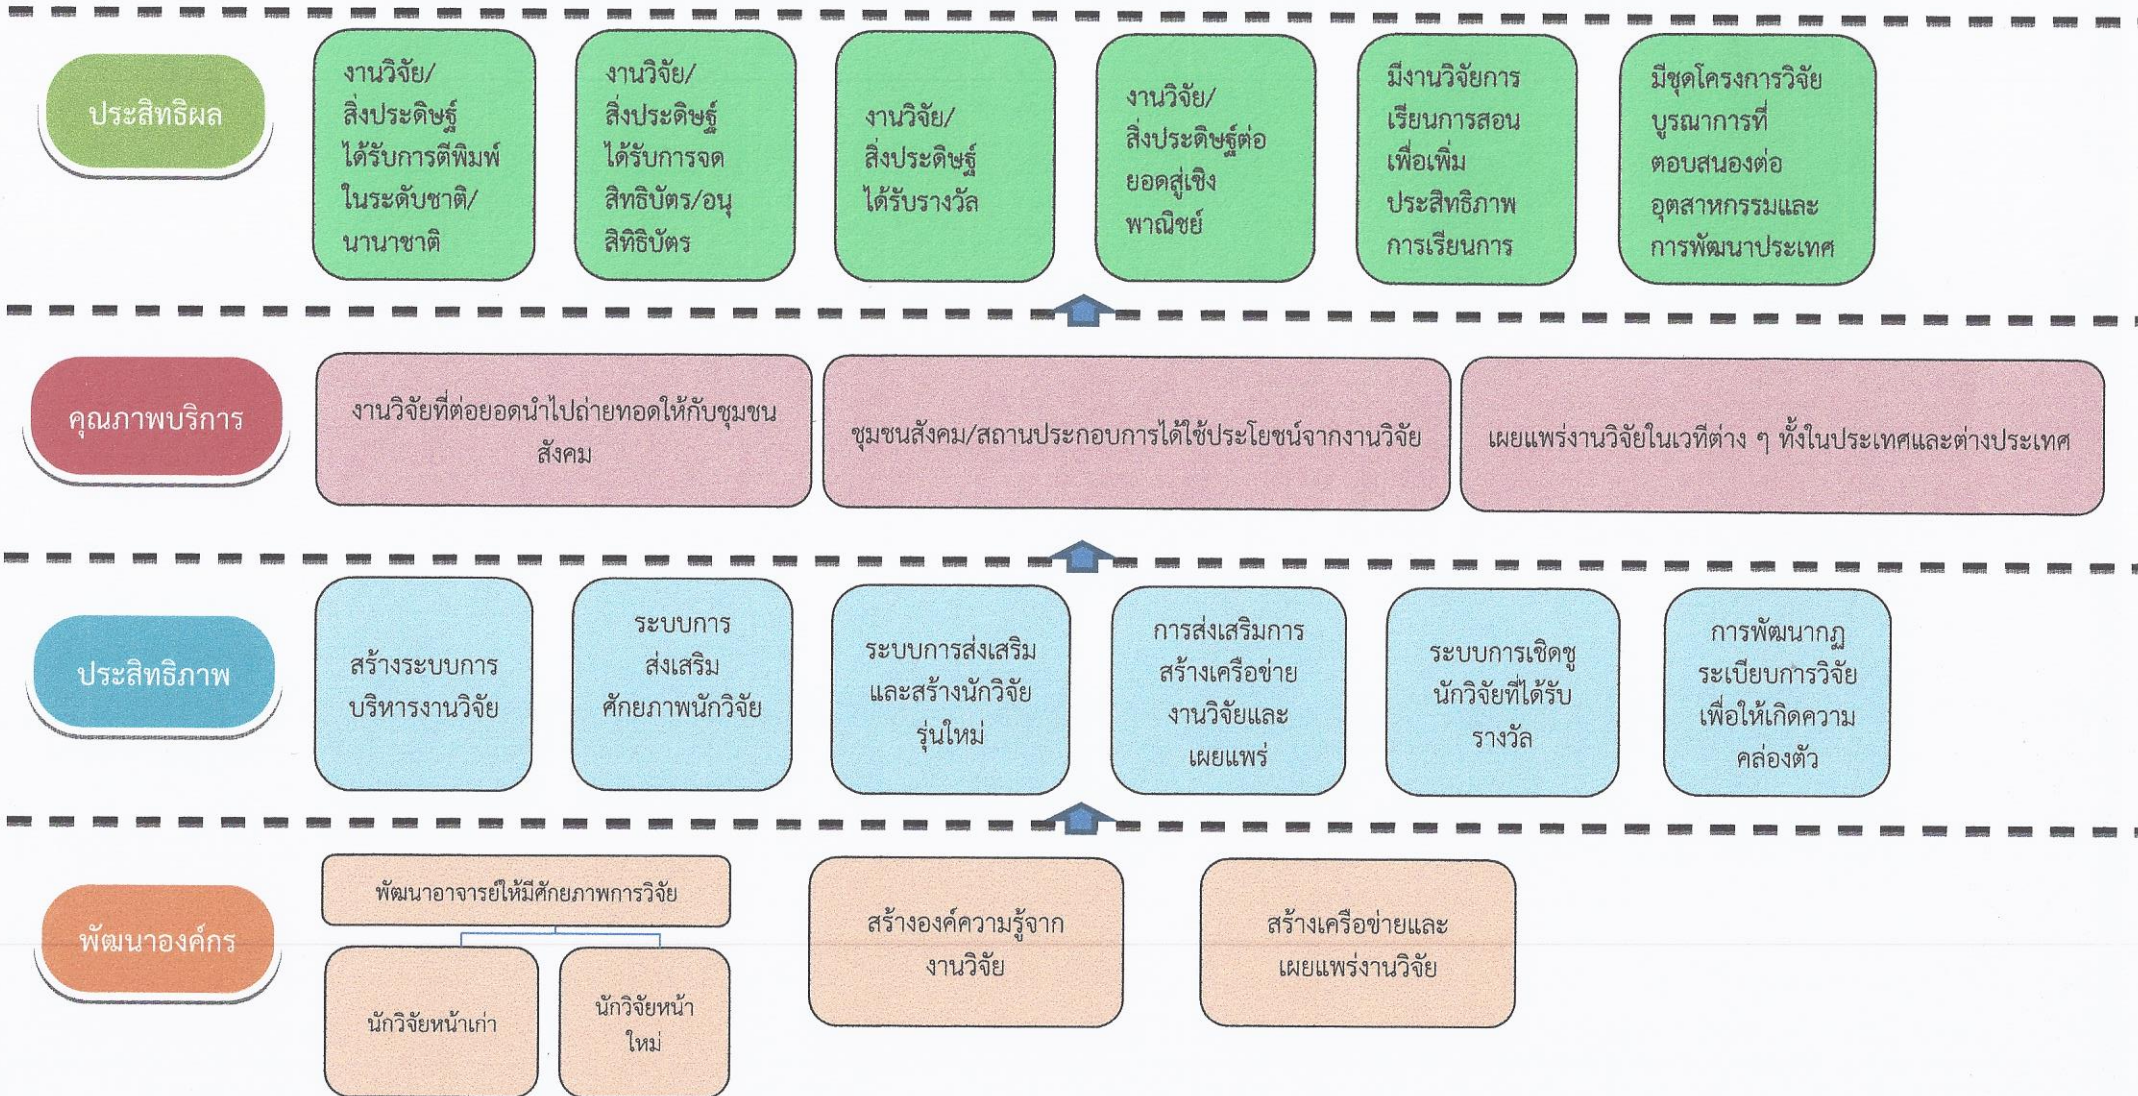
ประสิทธิผล

งานวิจัย/สิ่งประดิษฐ์ได้รับการตีพิมพ์ในระดับชาติ/นานาชาติ

งานวิจัย/สิ่งประดิษฐ์ได้รับการจดสิทธิบัตร/อนุสิทธิบัตร

งานวิจัย/สิ่งประดิษฐ์ได้รับรางวัล

งานวิจัย/สิ่งประดิษฐ์ต่อยอดสู่เชิงพาณิชย์

มีงานวิจัยการเรียนการสอนเพื่อเพิ่มประสิทธิภาพการเรียนการ

มีชุดโครงการวิจัยบูรณาการที่ตอบสนองต่ออุตสาหกรรมและการพัฒนาประเทศ

คุณภาพบริการ

งานวิจัยที่ต่อยอดนำไปถ่ายทอดให้กับชุมชนสังคม

ชุมชนสังคม/สถานประกอบการได้ใช้ประโยชน์จากงานวิจัย

เผยแพร่งานวิจัยในเวทีต่าง ๆ ทั้งในประเทศและต่างประเทศ

ประสิทธิภาพ

สร้างระบบการบริหารงานวิจัย

ระบบการส่งเสริมศักยภาพนักวิจัย

ระบบการส่งเสริมและสร้างนักวิจัยรุ่นใหม่

การส่งเสริมการสร้างเครือข่ายงานวิจัยและเผยแพร่

ระบบการเชิดชูนักวิจัยที่ได้รับรางวัล

การพัฒนากฎระเบียบการวิจัยเพื่อให้เกิดความคล่องตัว

พัฒนาองค์กร

พัฒนาอาจารย์ให้มีศักยภาพการวิจัย

นักวิจัยหน้าเก่า

นักวิจัยหน้าใหม่

สร้างองค์ความรู้จากงานวิจัย

สร้างเครือข่ายและเผยแพร่งานวิจัย